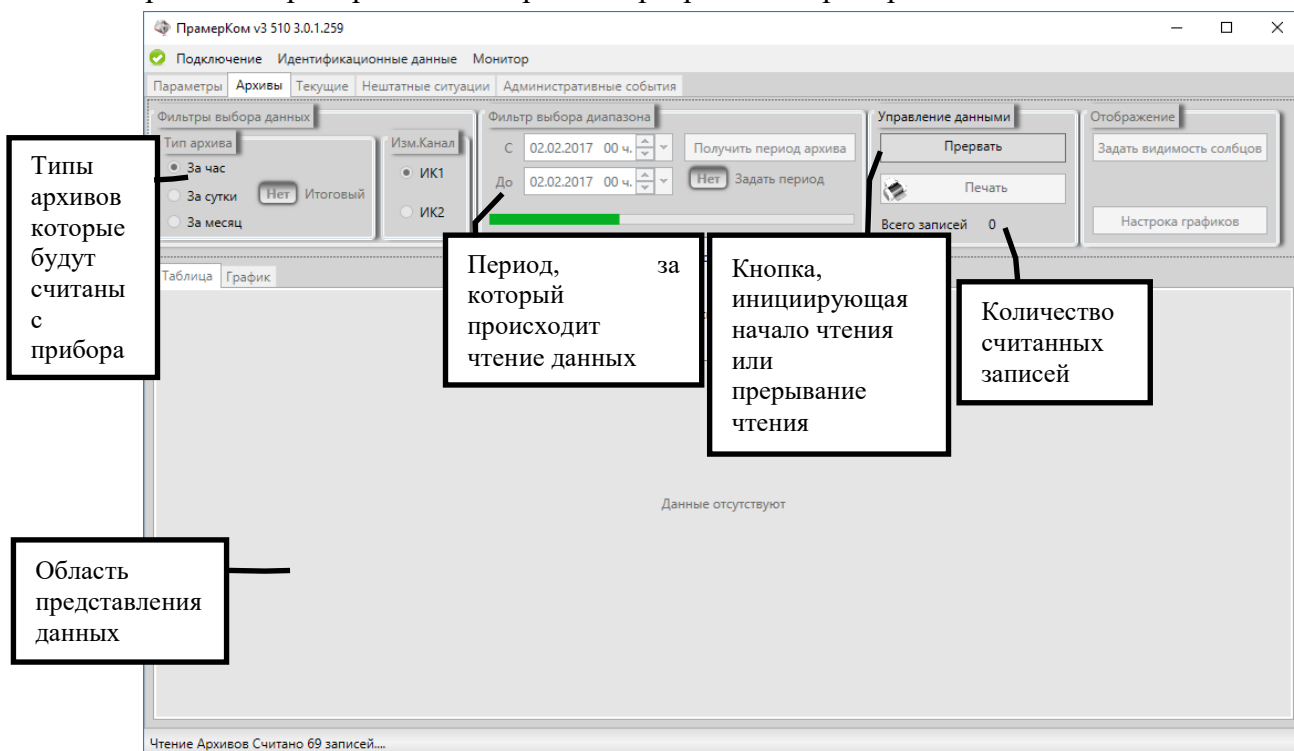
ПрамерКом v3 510 3.0.1.259

Подключение Идентификационные данные Монитор

Параметры Архивы Текущие Нештатные ситуации Административные события

Фильтры выбора данных

Тип архива

За час

За сутки

Нет Итоговый

За месяц

Изм.Канал

ИК1

ИК2

Фильтр выбора диапазона

С 02.02.2017 00 ч.

До 02.02.2017 00 ч.

Получить период архива

Нет Задать период

Управление данными

Прервать

Печать

Всего записей 0

Отображение

Задать видимость солбцов

Настрока графиков

Таблица График

Данные отсутствуют

Чтение Архивов Считано 69 записей....

Типы архивов которые будут считаны с прибора

Период, за который происходит чтение данных

Кнопка, инициирующая начало чтения или прерывание чтения

Количество считанных записей

Область представления данных